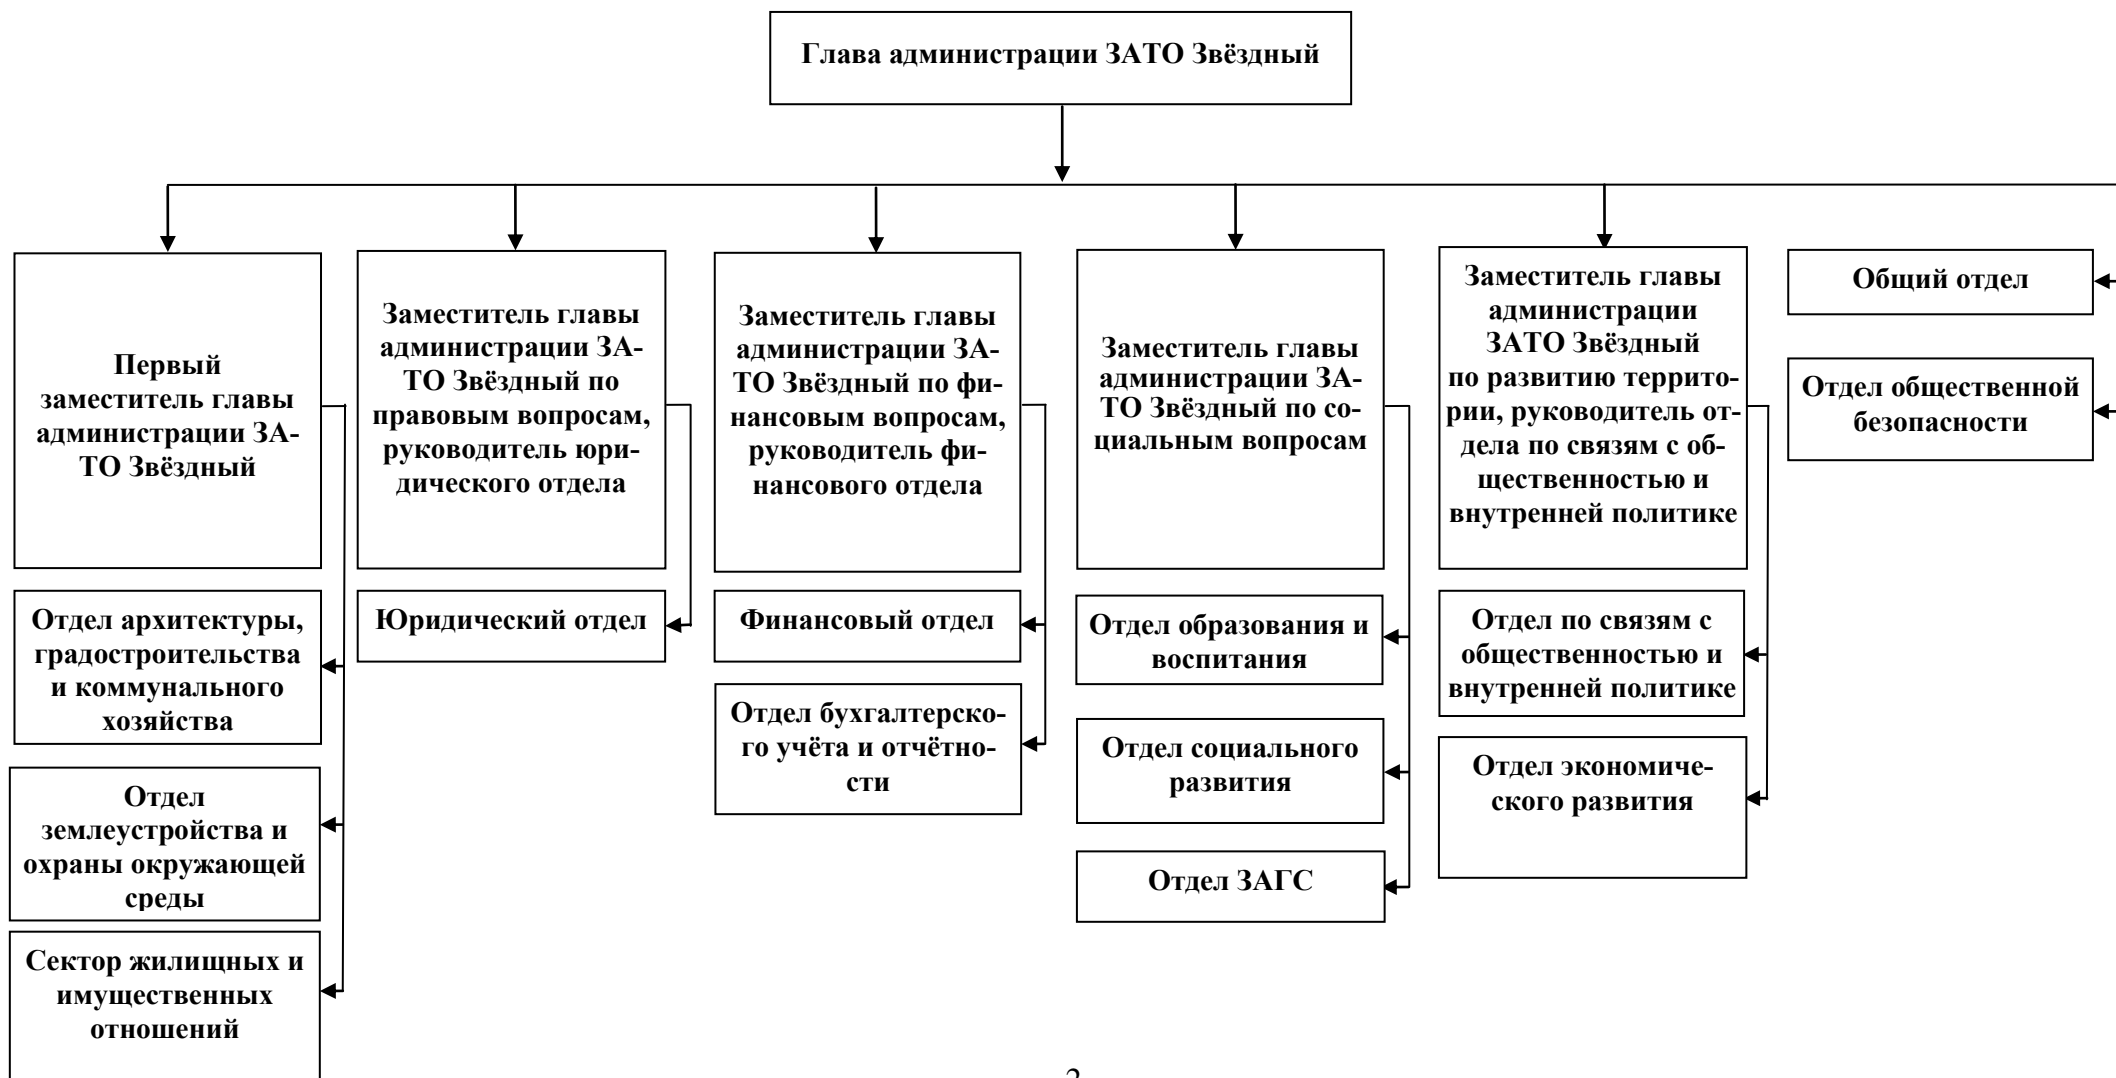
Глава администрации ЗАТО Звёздный

Первый заместитель главы администрации ЗАТО Звёздный

Отдел архитектуры, градостроительства и коммунального хозяйства

Отдел землеустройства и охраны окружающей среды

Сектор жилищных и имущественных отношений

Заместитель главы администрации ЗАТО Звёздный по правовым вопросам, руководитель юридического отдела

Юридический отдел

Заместитель главы администрации ЗАТО Звёздный по финансовым вопросам, руководитель финансового отдела

Финансовый отдел

Отдел бухгалтерского учёта и отчётности

Заместитель главы администрации ЗАТО Звёздный по социальным вопросам

Отдел образования и воспитания

Отдел социального развития

Отдел ЗАГС

Заместитель главы администрации ЗАТО Звёздный по развитию территории, руководитель отдела по связям с общественностью и внутренней политике

Отдел по связям с общественностью и внутренней политике

Отдел экономического развития

Общий отдел

Отдел общественной безопасности

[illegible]